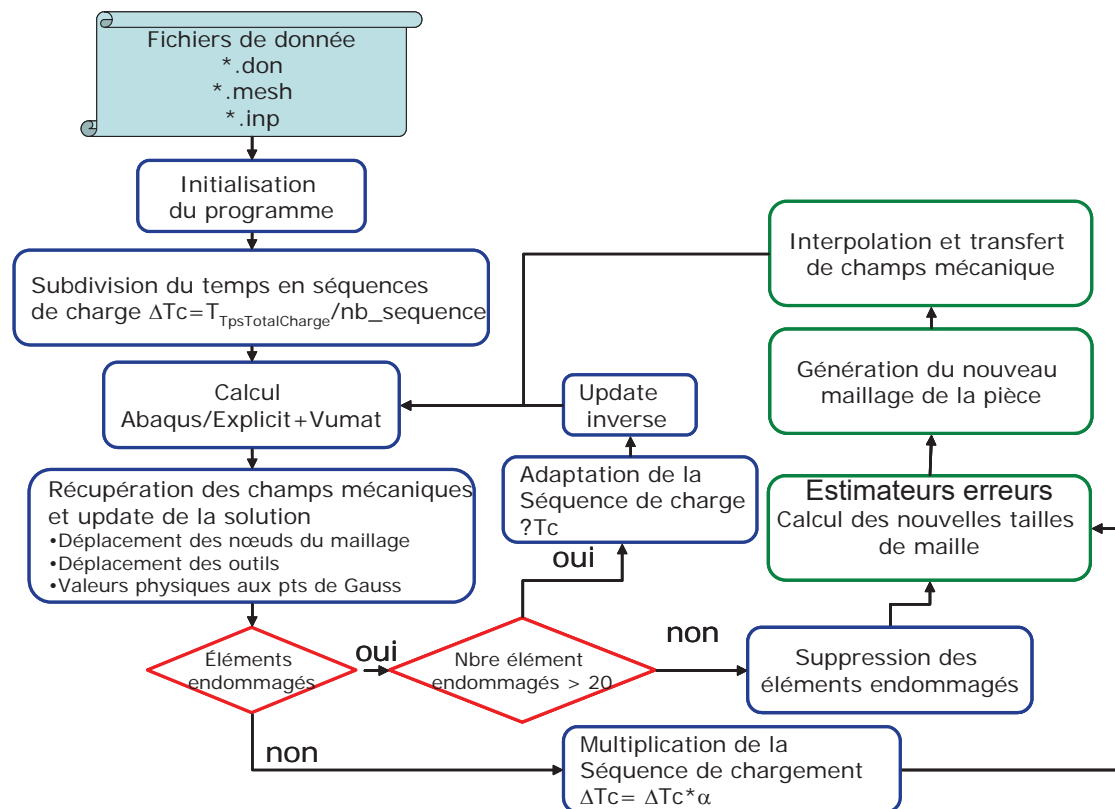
Fichiers de donnée
*.don
*.mesh
*.inp

Initialisation du programme

Subdivision du temps en séquences de charge $\Delta Tc = T_{TpsTotalCharge}$/nb_sequence

Calcul Abaqus/Explicit+Vumat

Récupération des champs mécaniques et update de la solution
•Déplacement des nœuds du maillage
•Déplacement des outils
•Valeurs physiques aux pts de Gauss

Éléments endommagés

oui

Nbre élément endommagés > 20

non

oui

Adaptation de la Séquence de charge ?Tc

Update inverse

Interpolation et transfert de champs mécanique

Génération du nouveau maillage de la pièce

Estimateurs erreurs
Calcul des nouvelles tailles de maille

non

Suppression des éléments endommagés

Multiplication de la Séquence de chargement
$\Delta Tc = \Delta Tc * \alpha$